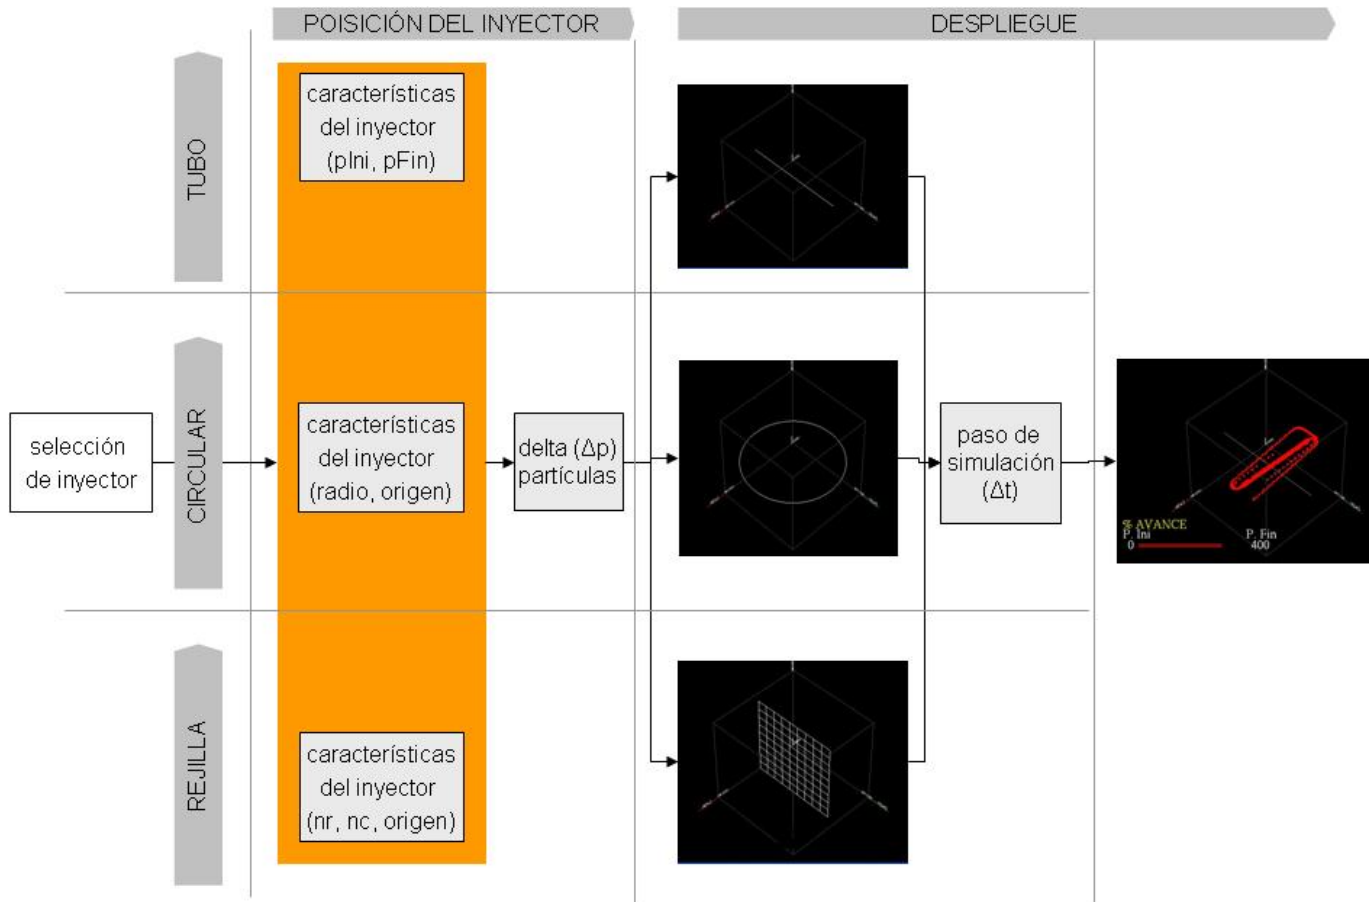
POISICIÓN DEL INYECTOR

DESPLIEGUE

TUBO

características del inyector (pIni, pFin)

CIRCULAR

selección de inyector

características del inyector (radio, origen)

delta ($\Delta$p) partículas

paso de simulación ($\Delta$t)

% AVANCE
P. Ini
0
P. Fin
400

REJILLA

características del inyector (nr, nc, origen)